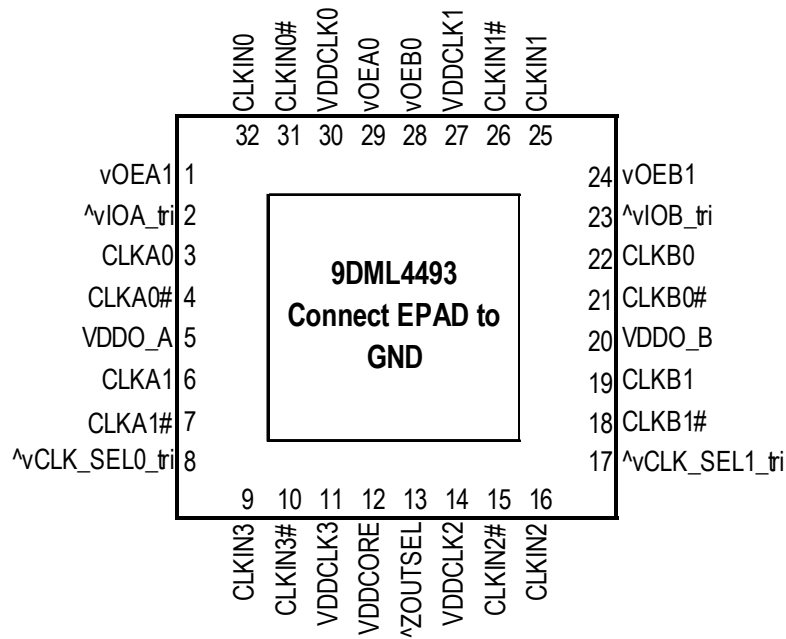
CLKIN0 CLKIN0# VDDCLK0 vOEA0 vOEB0 VDDCLK1 CLKIN1# CLKIN1

32 31 30 29 28 27 26 25

vOEA1 1
^vIOA_tri 2
CLKA0 3
CLKA0# 4
VDDO_A 5
CLKA1 6
CLKA1# 7
^vCLK_SEL0_tri 8

9DML4493
Connect EPAD to GND

24 vOEB1
23 ^vIOB_tri
22 CLKB0
21 CLKB0#
20 VDDO_B
19 CLKB1
18 CLKB1#
17 ^vCLK_SEL1_tri

9 10 11 12 13 14 15 16

CLKIN3 CLKIN3# VDDCLK3 VDDCORE ^ZOUTSEL VDDCLK2 CLKIN2# CLKIN2